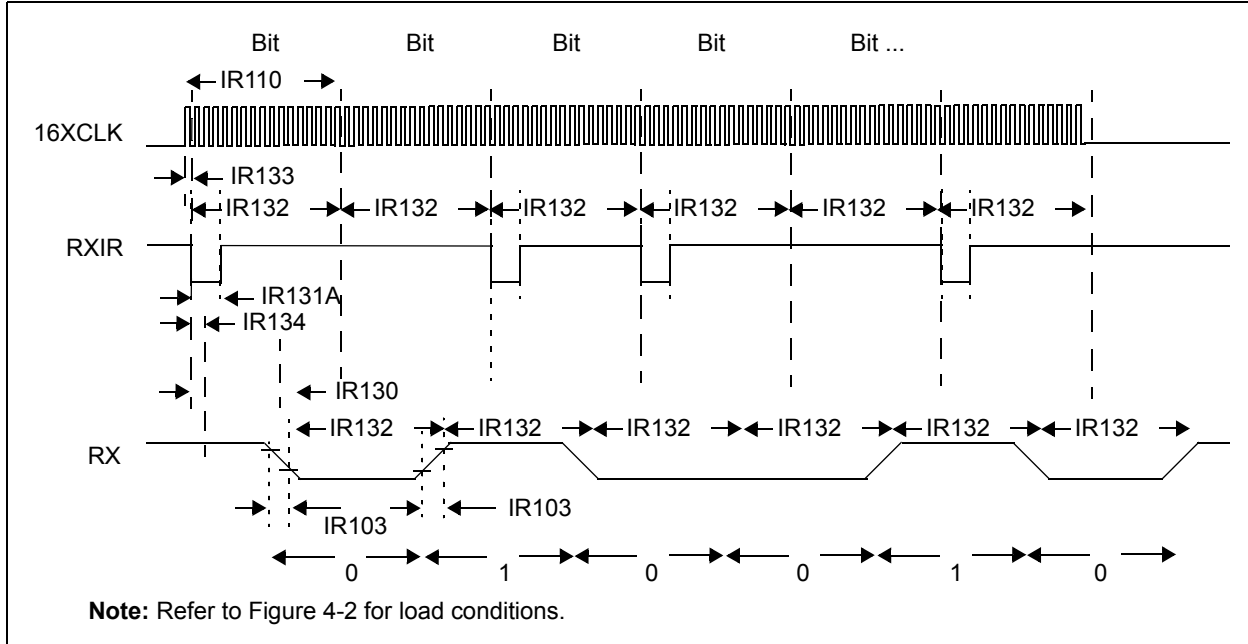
Bit Bit Bit Bit Bit ...

IR110

16XCLK

IR133

IR132 IR132 IR132 IR132 IR132 IR132

RXIR

IR131A

IR134

IR130

IR132 IR132 IR132 IR132 IR132 IR132

RX

IR103 IR103

0 1 0 0 1 0

**Note:** Refer to Figure 4-2 for load conditions.